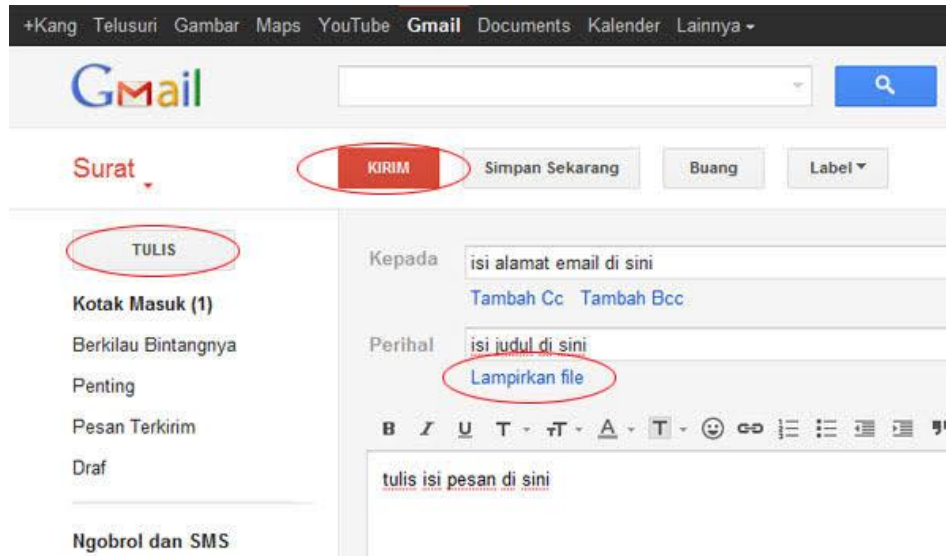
+Kang Telusuri Gambar Maps YouTube Gmail Documents Kalender Lainnya ▾

Gmail

Surat ▾

KIRIM Simpan Sekarang Buang Label ▾

TULIS

Kotak Masuk (1)

Berkilau Bintangnya

Penting

Pesan Terkirim

Draf

Ngobrol dan SMS

Kepada isi alamat email di sini

Tambah Cc Tambah Bcc

Perihal isi judul di sini

Lampirkan file

B I U T ▾ T ▾ A ▾ T ▾

tulis isi pesan di sini